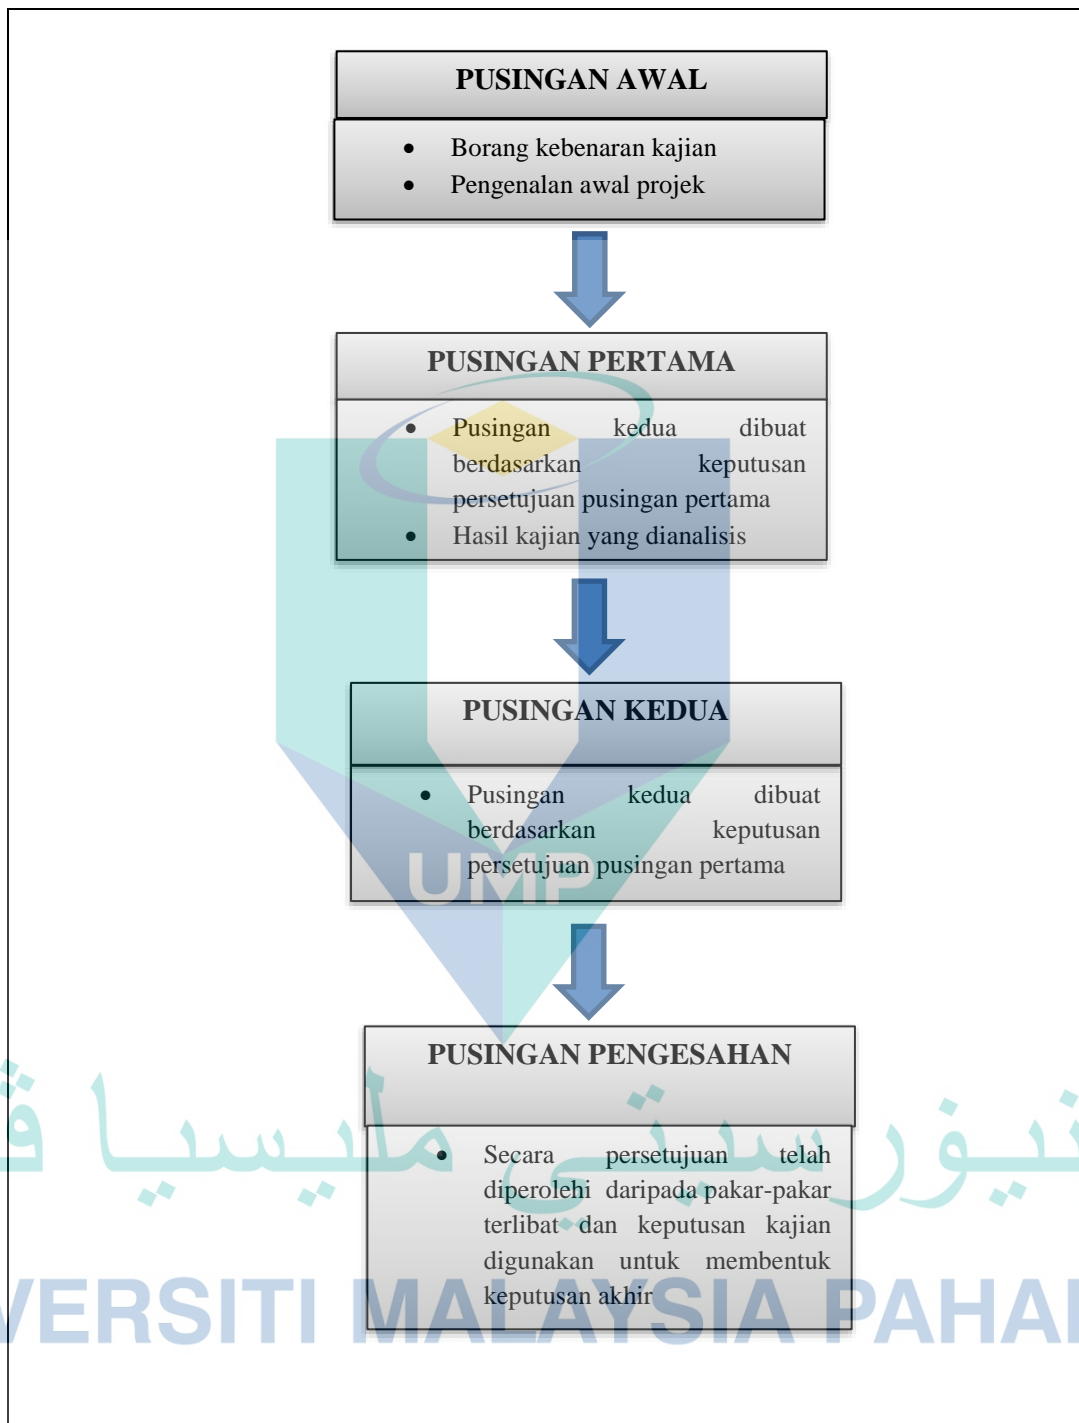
PUSINGAN AWAL

- Borang kebenaran kajian
- Pengenalan awal projek

PUSINGAN PERTAMA

- Pusingan kedua dibuat berdasarkan keputusan persetujuan pusingan pertama
- Hasil kajian yang dianalisis

PUSINGAN KEDUA

- Pusingan kedua dibuat berdasarkan keputusan persetujuan pusingan pertama

PUSINGAN PENGESAHAN

- Secara persetujuan telah diperolehi daripada pakar-pakar terlibat dan keputusan kajian digunakan untuk membentuk keputusan akhir

UMP

VERSITI MALAYSIA PAHA